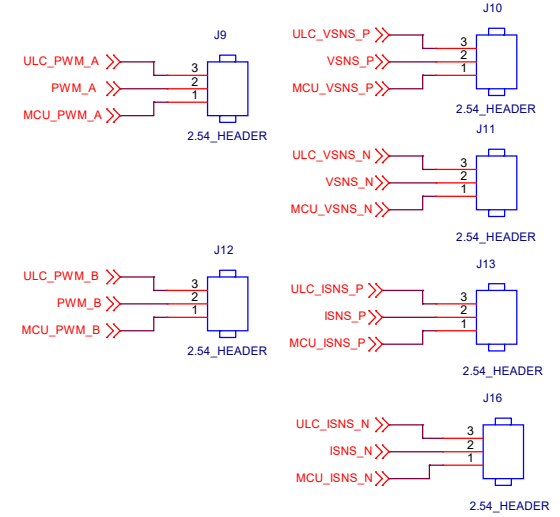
J9
ULC_PWM_A
PWM_A
MCU_PWM_A
3
2
1
2.54_HEADER

J10
ULC_VSNS_P
VSNS_P
MCU_VSNS_P
3
2
1
2.54_HEADER

J11
ULC_VSNS_N
VSNS_N
MCU_VSNS_N
3
2
1
2.54_HEADER

J12
ULC_PWM_B
PWM_B
MCU_PWM_B
3
2
1
2.54_HEADER

J13
ULC_ISNS_P
ISNS_P
MCU_ISNS_P
3
2
1
2.54_HEADER

J16
ULC_ISNS_N
ISNS_N
MCU_ISNS_N
3
2
1
2.54_HEADER